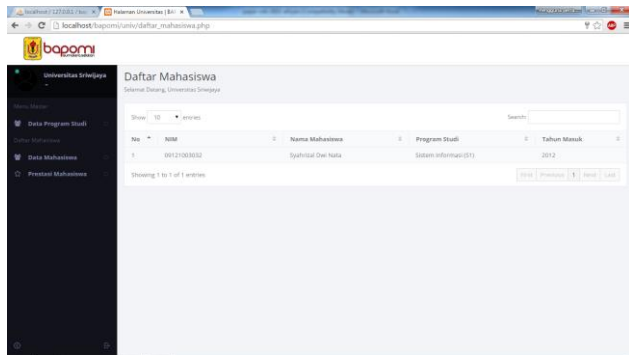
localhost / 127.0.0.1 / loc ×
Halaman Universitas | BAP ×
localhost/bapomi/univ/daftar_mahasiswa.php

bapomi

Universitas Sriwijaya

Menu Master
Data Program Studi
Daftar Mahasiswa
Data Mahasiswa
Prestasi Mahasiswa

Daftar Mahasiswa
Selamat Datang, Universitas Sriwijaya

Show 10 entries
Search:

| No | NIM | Nama Mahasiswa | Program Studi | Tahun Masuk |
|---|---|---|---|---|
| 1 | 09121003032 | Syahrizal Dwi Nata | Sistem Informasi (S1) | 2012 |

Showing 1 to 1 of 1 entries

First Previous 1 Next Last